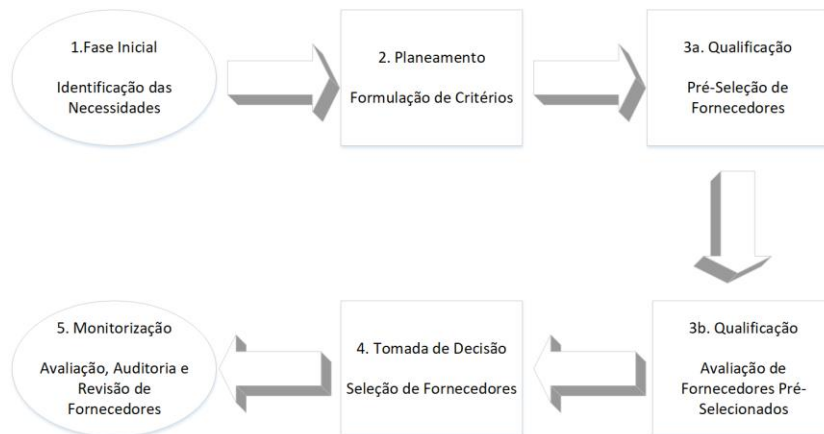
1.Fase Inicial

Identificação das Necessidades

2. Planeamento

Formulação de Critérios

3a. Qualificação

Pré-Seleção de Fornecedores

3b. Qualificação

Avaliação de Fornecedores Pré-Selecionados

4. Tomada de Decisão

Seleção de Fornecedores

5. Monitorização

Avaliação, Auditoria e Revisão de Fornecedores